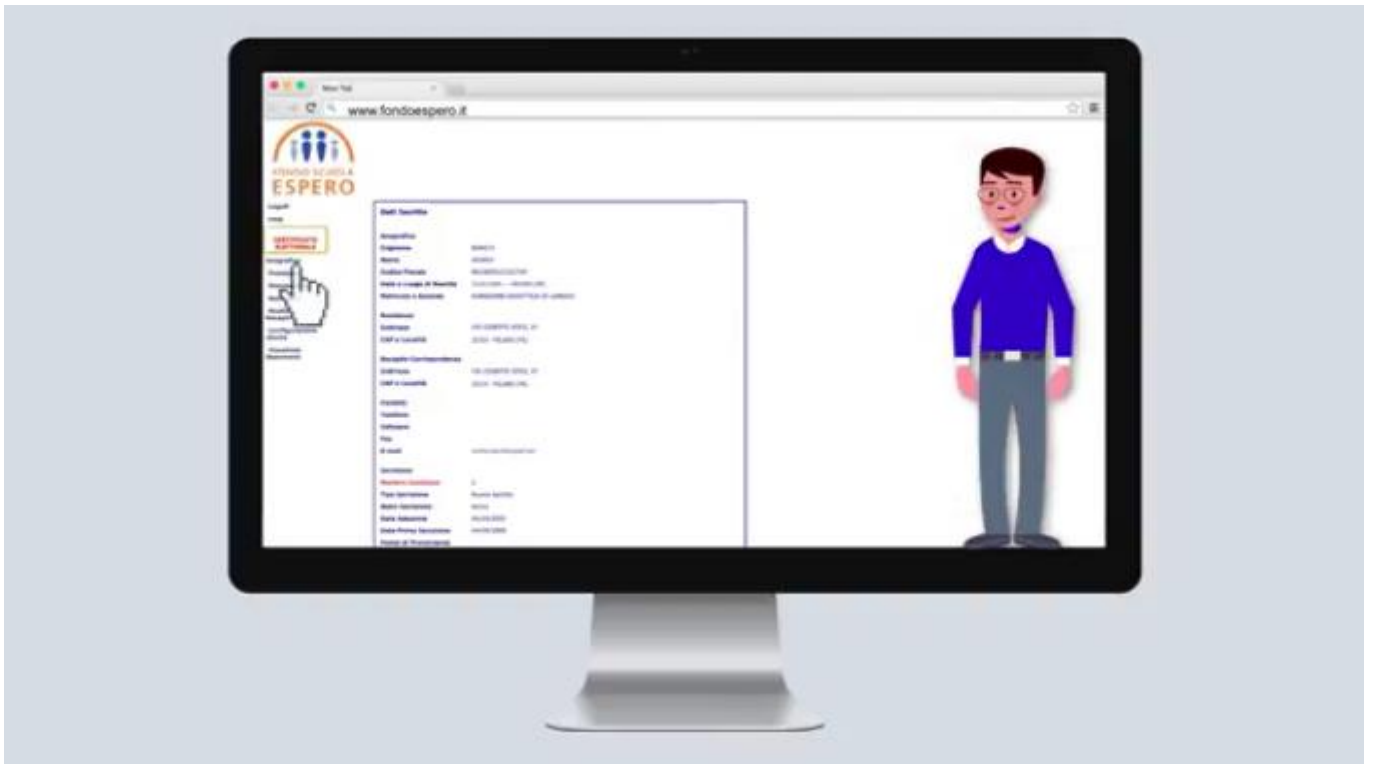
New Tab

www.fondoespero.it

FONDO SCUOLA
ESPERO

Logoff
Home
CERTIFICATO ELETTRONICO
Anagrafica
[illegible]
Configurazione Scelte
Visualizza Movimenti

Dati Iscritto

Anagrafica
Cognome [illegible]
Nome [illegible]
Codice Fiscale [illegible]
Data e Luogo di Nascita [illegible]
Matricola e Azienda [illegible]

Residenza
Indirizzo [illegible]
CAP e Località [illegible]

Recapito Corrispondenza
Indirizzo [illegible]
CAP e Località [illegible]

Contatti
Telefono
Cellulare
Fax
E-mail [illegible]

Iscrizione
Numero Iscrizione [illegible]
Tipo Iscrizione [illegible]
Stato Iscrizione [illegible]
Data Adesione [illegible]
Data Prima Iscrizione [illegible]
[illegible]